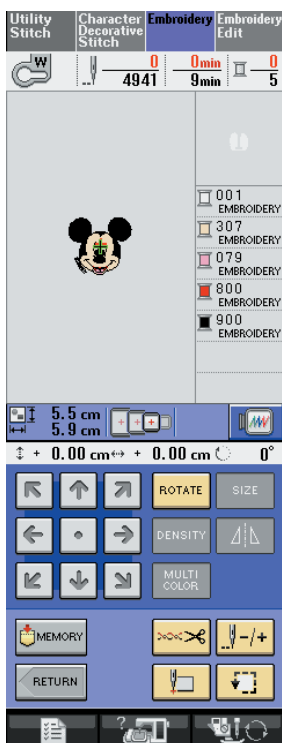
Utility Stitch
Character Decorative Stitch
Embroidery
Embroidery Edit

W
0
4941
0min
9min
0
5

001 EMBROIDERY
307 EMBROIDERY
079 EMBROIDERY
800 EMBROIDERY
900 EMBROIDERY

5.5 cm
5.9 cm

+ 0.00 cm
+ 0.00 cm
0°

ROTATE
SIZE
DENSITY
MULTI COLOR
MEMORY
RETURN